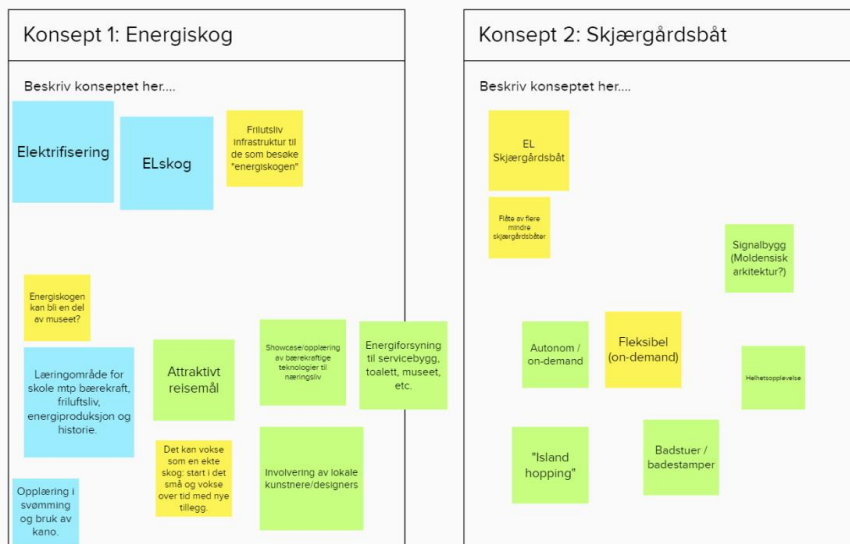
Konsept 1: Energiskog

Beskriv konseptet her....

Elektrifisering

ELskog

Friluftsliv infrastruktur til de som besøke "energiskogen"

Energiskogen kan bli en del av museet?

Læringområde for skole mtp bærekraft, friluftsliv, energiproduksjon og historie.

Attraktivt reisemål

Showcase/opplæring av bærekraftige teknologier til næringsliv

Energiforsyning til servicebygg, toalett, museet, etc.

Det kan vokse som en ekte skog: start i det små og vokse over tid med nye tillegg.

Involvering av lokale kunstnere/designers

Opplæring i svømming og bruk av kano.

Konsept 2: Skjærgårdsbåt

Beskriv konseptet her....

EL Skjærgårdsbåt

Flåte av flere mindre skjærgårdsbåter

Signalbygg (Moldensisk arkitektur?)

Autonom / on-demand

Fleksibel (on-demand)

Helhetsopplevelse

"Island hopping"

Badstuer / badestamper